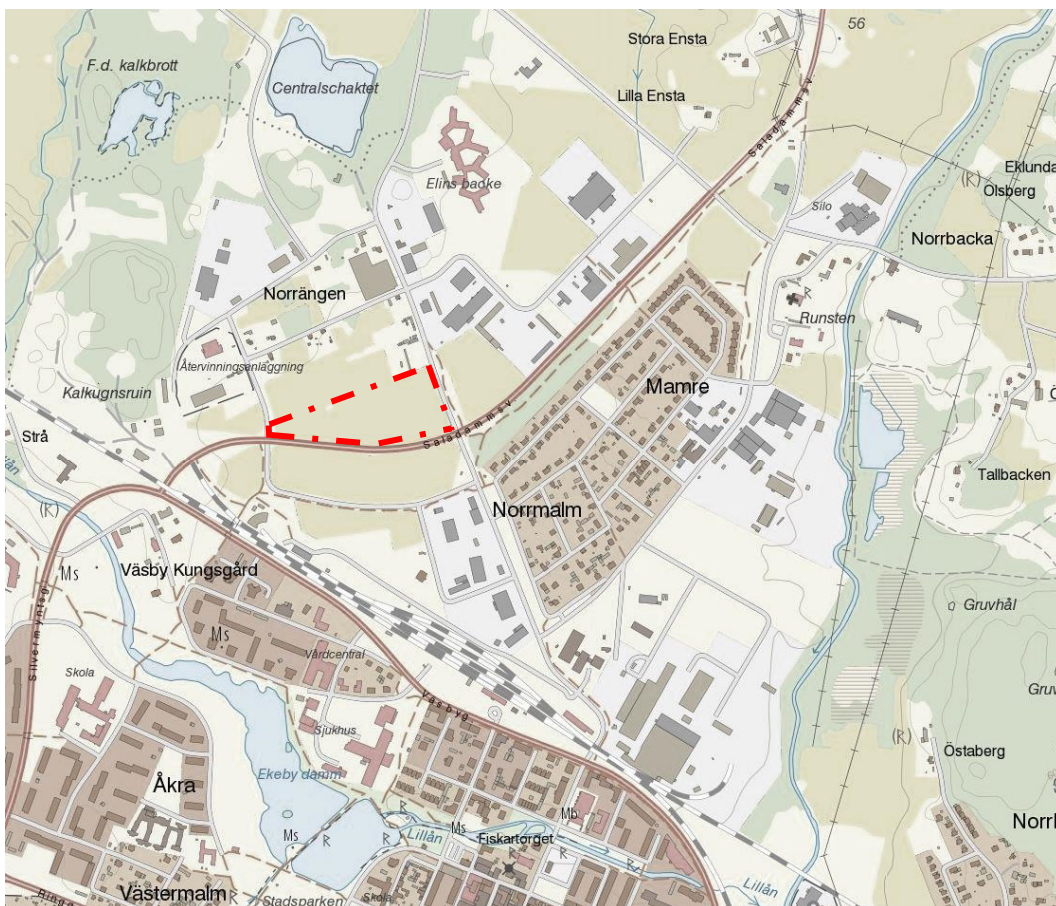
56
Stora Ensta
F.d. kalkbrott
Centralschaktet
Lilla Ensta
Saladammsv
Elins backe
Eklunda
Olsberg
Silo
Norrbacka
Norrängen
Runsten
Återvinningsanläggning
Mamre
Kalkugnsruin
Saladammsv
Strå
Tallbacken
Norrmalm
Väsby Kungsgård
Ms
Gruvhål
Ms
Silvermyntag
Vårdcentral
Skola
Gruv
Väsbyg
Sjukhus
Östaberg
Åkra
Ekeby damm
Mb
Ms
Lillån
Ms
Fiskartorget
Norr
Västermalm
Stadsparken
Skola
Lillån
Ringv